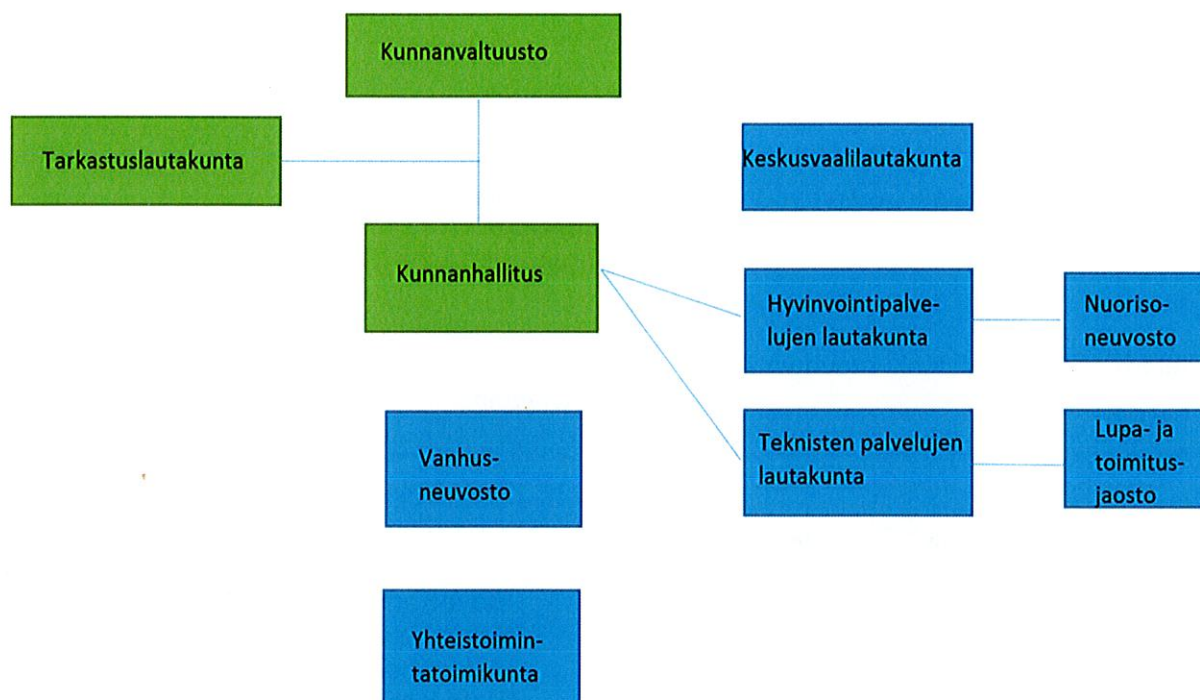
Kunnanvaltuusto

Tarkastuslautakunta

Keskusvaalilautakunta

Kunnanhallitus

Hyvinvointipalvelujen lautakunta

Nuorisoneuvosto

Vanhusneuvosto

Teknisten palvelujen lautakunta

Lupa- ja toimitusjaosto

Yhteistoimintatoimikunta